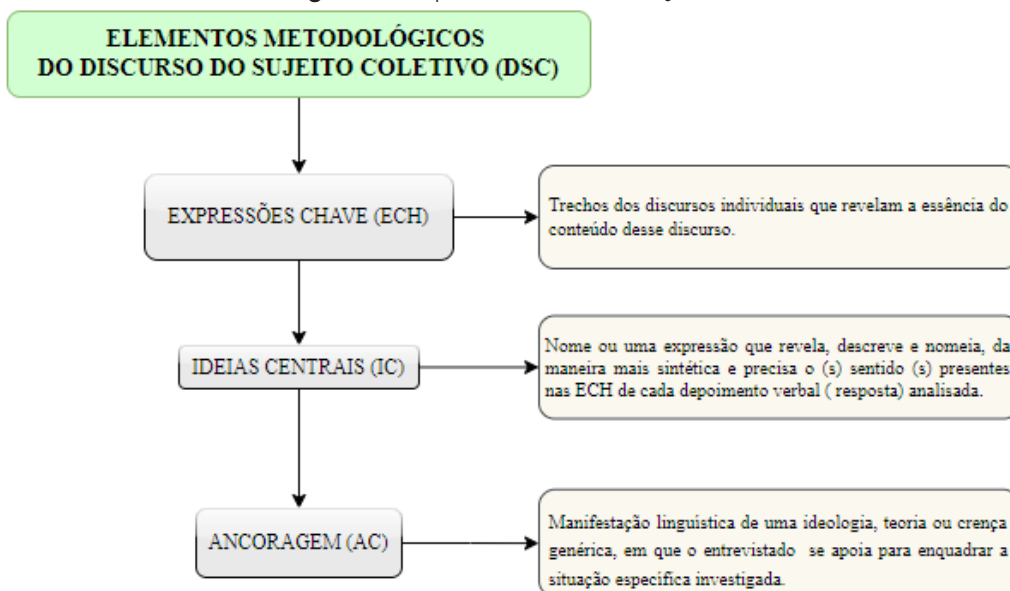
ELEMENTOS METODOLÓGICOS
DO DISCURSO DO SUJEITO COLETIVO (DSC)

EXPRESSÕES CHAVE (ECH)

Trechos dos discursos individuais que revelam a essência do conteúdo desse discurso.

IDEIAS CENTRAIS (IC)

Nome ou uma expressão que revela, descreve e nomeia, da maneira mais sintética e precisa o (s) sentido (s) presentes nas ECH de cada depoimento verbal ( resposta) analisada.

ANCORAGEM (AC)

Manifestação linguística de uma ideologia, teoria ou crença genérica, em que o entrevistado se apoia para enquadrar a situação específica investigada.